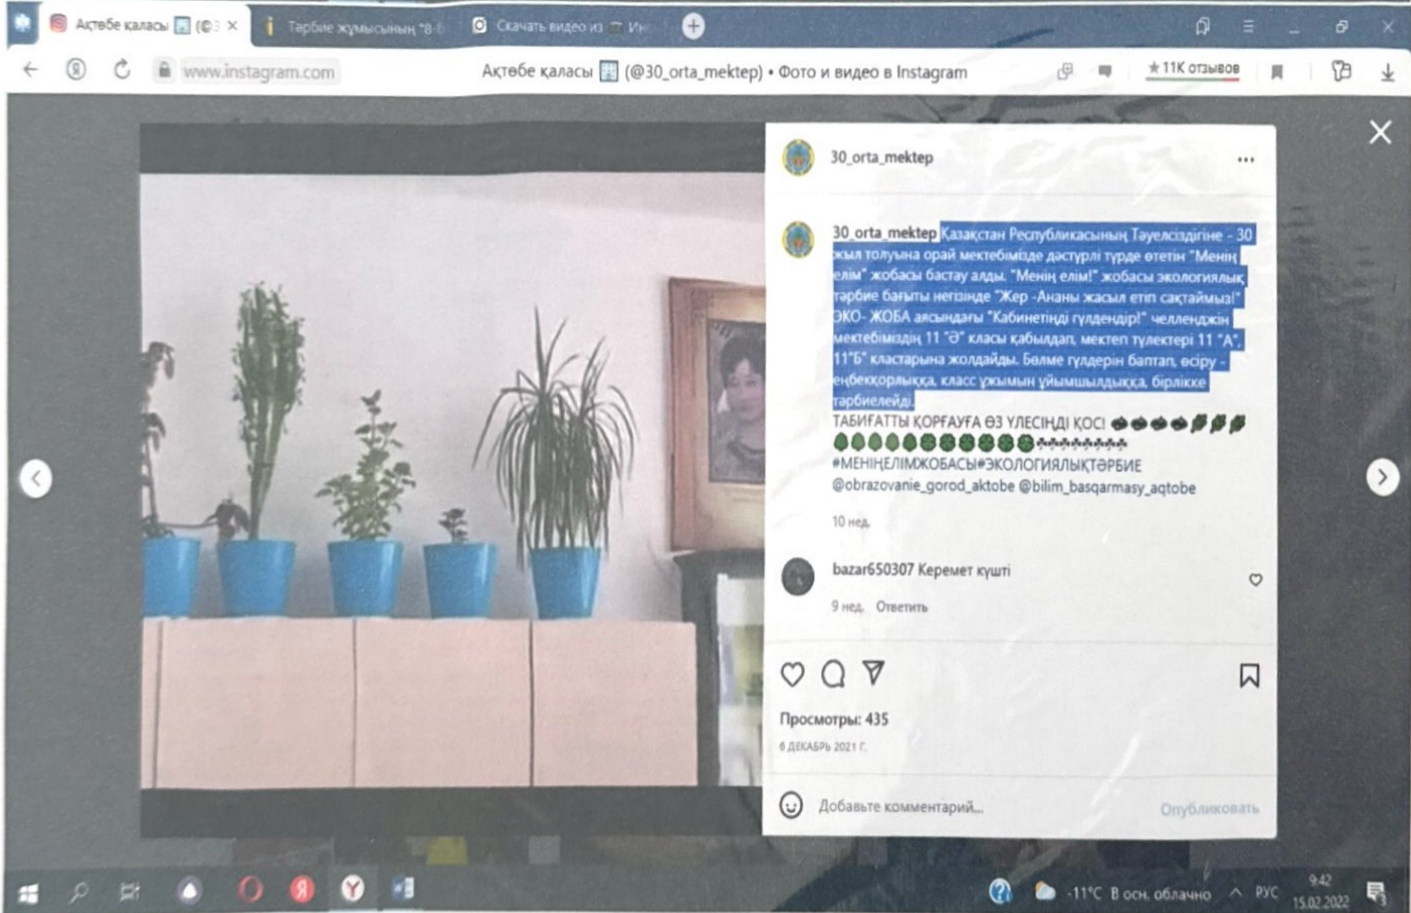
Ақтөбе қаласы (@3 ×   Тәрбие жұмысының "8   Скачать видео из Ин

www.instagram.com   Ақтөбе қаласы (@30_orta_mektep) • Фото и видео в Instagram   ★11К отзывов

30_orta_mektep ...

30_orta_mektep Қазақстан Республикасының Тәуелсіздігіне - 30 жыл толуына орай мектебімізде дәстүрлі түрде өтетін "Менің елім" жобасы бастау алды. "Менің елім!" жобасы экологиялық тәрбие бағыты негізінде "Жер -Ананы жасыл етіп сақтаймыз!" ЭКО- ЖОБА аясындағы "Кабинетіңді гүлдендір!" челленджін мектебіміздің 11 "Ә" класы қабылдап, мектеп түлектері 11 "А", 11"Б" кластарына жолдайды. Бөлме гүлдерін баптап, өсіру - еңбекқорлыққа, класс ұжымын ұйымшылдыққа, бірлікке тәрбиелейді.
ТАБИҒАТТЫ ҚОРҒАУҒА ӨЗ ҮЛЕСІҢДІ ҚОС!
#МЕНІҢЕЛІМЖОБАСЫ#ЭКОЛОГИЯЛЫҚТӘРБИЕ
@obrazovanie_gorod_aktobe @bilim_basqarmasy_aqtobe

10 нед.

bazar650307 Керемет күшті
9 нед. Ответить

Просмотры: 435
6 ДЕКАБРЬ 2021 Г.

Добавьте комментарий... Опубликовать

-11°C В осн. облачно РУС 9:42 15.02.2022